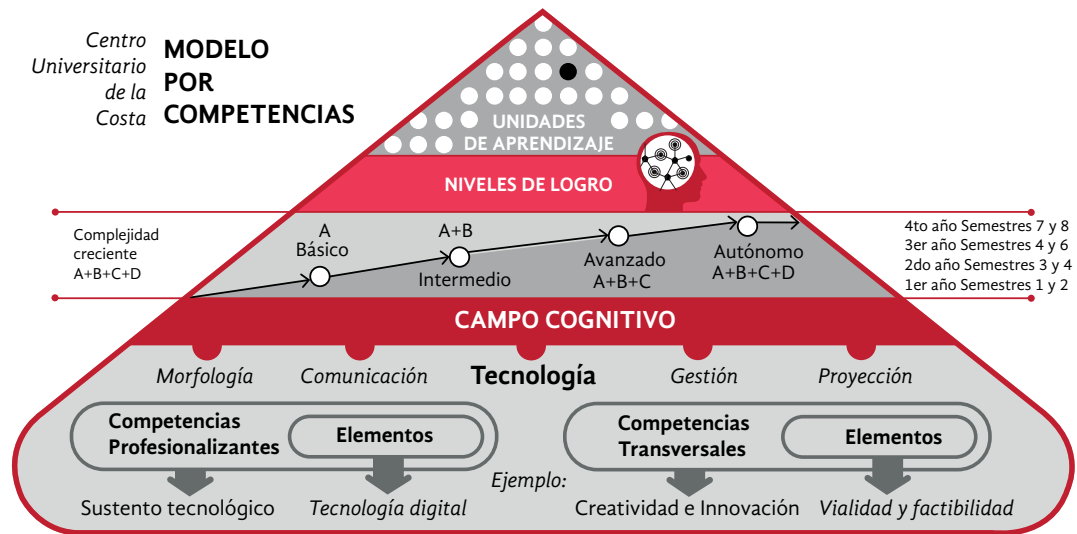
Centro Universitario de la Costa

MODELO POR COMPETENCIAS

UNIDADES DE APRENDIZAJE

NIVELES DE LOGRO

Complejidad creciente A+B+C+D

A Básico

A+B Intermedio

Avanzado A+B+C

Autónomo A+B+C+D

4to año Semestres 7 y 8
3er año Semestres 4 y 6
2do año Semestres 3 y 4
1er año Semestres 1 y 2

CAMPO COGNITIVO

Morfología

Comunicación

Tecnología

Gestión

Proyección

Competencias Profesionalizantes

Elementos

Competencias Transversales

Elementos

Ejemplo:

Sustento tecnológico

Tecnología digital

Creatividad e Innovación

Vialidad y factibilidad